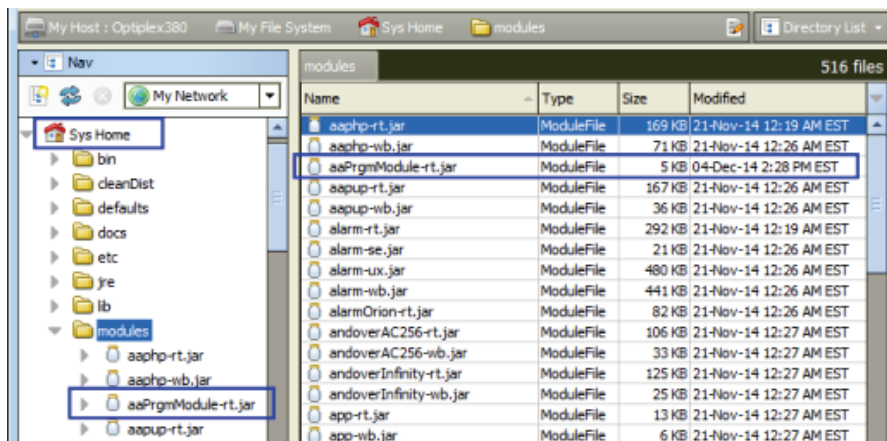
My Host : Optiplex380 My File System Sys Home modules Directory List

Nav

My Network

Sys Home
bin
cleanDist
defaults
docs
etc
jre
lib
modules
aaphp-rt.jar
aaphp-wb.jar
aaPrgmModule-rt.jar
aapup-rt.jar

modules 516 files

| Name | Type | Size | Modified |
|---|---|---|---|
| aaphp-rt.jar | ModuleFile | 169 KB | 21-Nov-14 12:19 AM EST |
| aaphp-wb.jar | ModuleFile | 71 KB | 21-Nov-14 12:26 AM EST |
| aaPrgmModule-rt.jar | ModuleFile | 5 KB | 04-Dec-14 2:28 PM EST |
| aapup-rt.jar | ModuleFile | 167 KB | 21-Nov-14 12:26 AM EST |
| aapup-wb.jar | ModuleFile | 36 KB | 21-Nov-14 12:26 AM EST |
| alarm-rt.jar | ModuleFile | 292 KB | 21-Nov-14 12:19 AM EST |
| alarm-se.jar | ModuleFile | 21 KB | 21-Nov-14 12:26 AM EST |
| alarm-ux.jar | ModuleFile | 480 KB | 21-Nov-14 12:26 AM EST |
| alarm-wb.jar | ModuleFile | 441 KB | 21-Nov-14 12:26 AM EST |
| alarmOrion-rt.jar | ModuleFile | 82 KB | 21-Nov-14 12:26 AM EST |
| andoverAC256-rt.jar | ModuleFile | 106 KB | 21-Nov-14 12:27 AM EST |
| andoverAC256-wb.jar | ModuleFile | 33 KB | 21-Nov-14 12:27 AM EST |
| andoverInfinity-rt.jar | ModuleFile | 125 KB | 21-Nov-14 12:27 AM EST |
| andoverInfinity-wb.jar | ModuleFile | 25 KB | 21-Nov-14 12:27 AM EST |
| app-rt.jar | ModuleFile | 13 KB | 21-Nov-14 12:27 AM EST |
| app-wb.jar | ModuleFile | 6 KB | 21-Nov-14 12:27 AM EST |